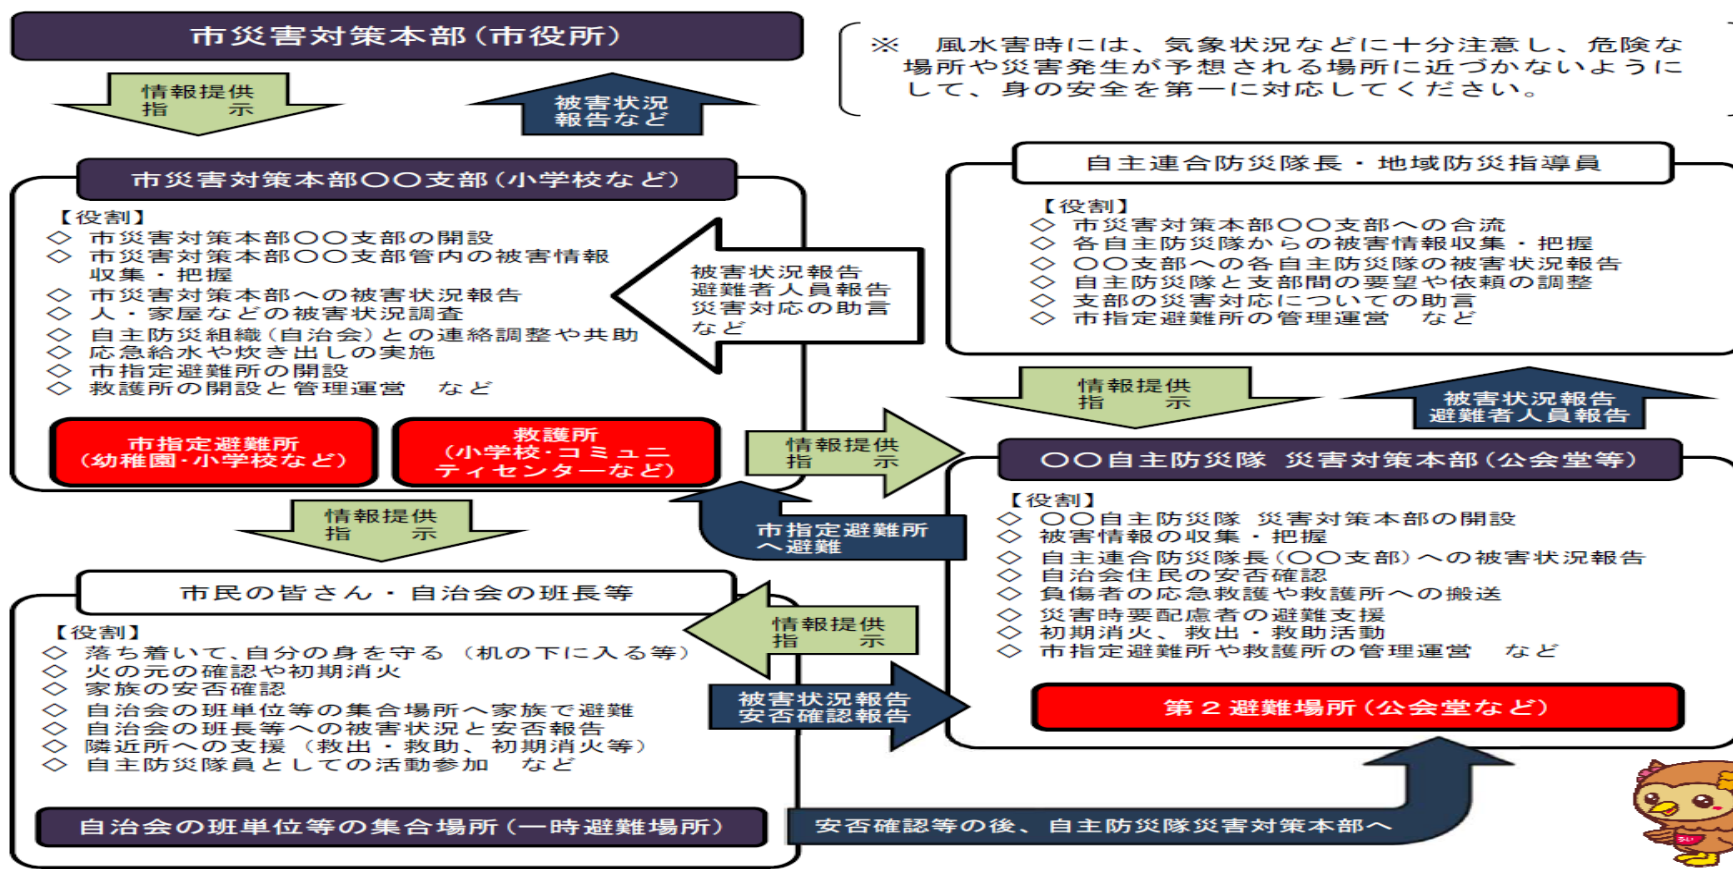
市災害対策本部（市役所）

情報提供
指　示

被害状況
報告など

※　風水害時には、気象状況などに十分注意し、危険な場所や災害発生が予想される場所に近づかないようにして、身の安全を第一に対応してください。

市災害対策本部○○支部（小学校など）

【役割】
◇ 市災害対策本部○○支部の開設
◇ 市災害対策本部○○支部管内の被害情報収集・把握
◇ 市災害対策本部への被害状況報告
◇ 人・家屋などの被害状況調査
◇ 自主防災組織（自治会）との連絡調整や共助
◇ 応急給水や炊き出しの実施
◇ 市指定避難所の開設
◇ 救護所の開設と管理運営　など

被害状況報告
避難者人員報告
災害対応の助言
など

自主連合防災隊長・地域防災指導員

【役割】
◇ 市災害対策本部○○支部への合流
◇ 各自主防災隊からの被害情報収集・把握
◇ ○○支部への各自主防災隊の被害状況報告
◇ 自主防災隊と支部間の要望や依頼の調整
◇ 支部の災害対応についての助言
◇ 市指定避難所の管理運営　など

情報提供
指　示

被害状況報告
避難者人員報告

市指定避難所
（幼稚園・小学校など）

救護所
（小学校・コミュニティセンターなど）

情報提供
指　示

○○自主防災隊　災害対策本部（公会堂等）

【役割】
◇ ○○自主防災隊　災害対策本部の開設
◇ 被害情報の収集・把握
◇ 自主連合防災隊長（○○支部）への被害状況報告
◇ 自治会住民の安否確認
◇ 負傷者の応急救護や救護所への搬送
◇ 災害時要配慮者の避難支援
◇ 初期消火、救出・救助活動
◇ 市指定避難所や救護所の管理運営　など

情報提供
指　示

市指定避難所
へ避難

市民の皆さん・自治会の班長等

【役割】
◇ 落ち着いて、自分の身を守る（机の下に入る等）
◇ 火の元の確認や初期消火
◇ 家族の安否確認
◇ 自治会の班単位等の集合場所へ家族で避難
◇ 自治会の班長等への被害状況と安否報告
◇ 隣近所への支援（救出・救助、初期消火等）
◇ 自主防災隊員としての活動参加　など

情報提供
指　示

被害状況報告
安否確認報告

第２避難場所（公会堂など）

自治会の班単位等の集合場所（一時避難場所）

安否確認等の後、自主防災隊災害対策本部へ